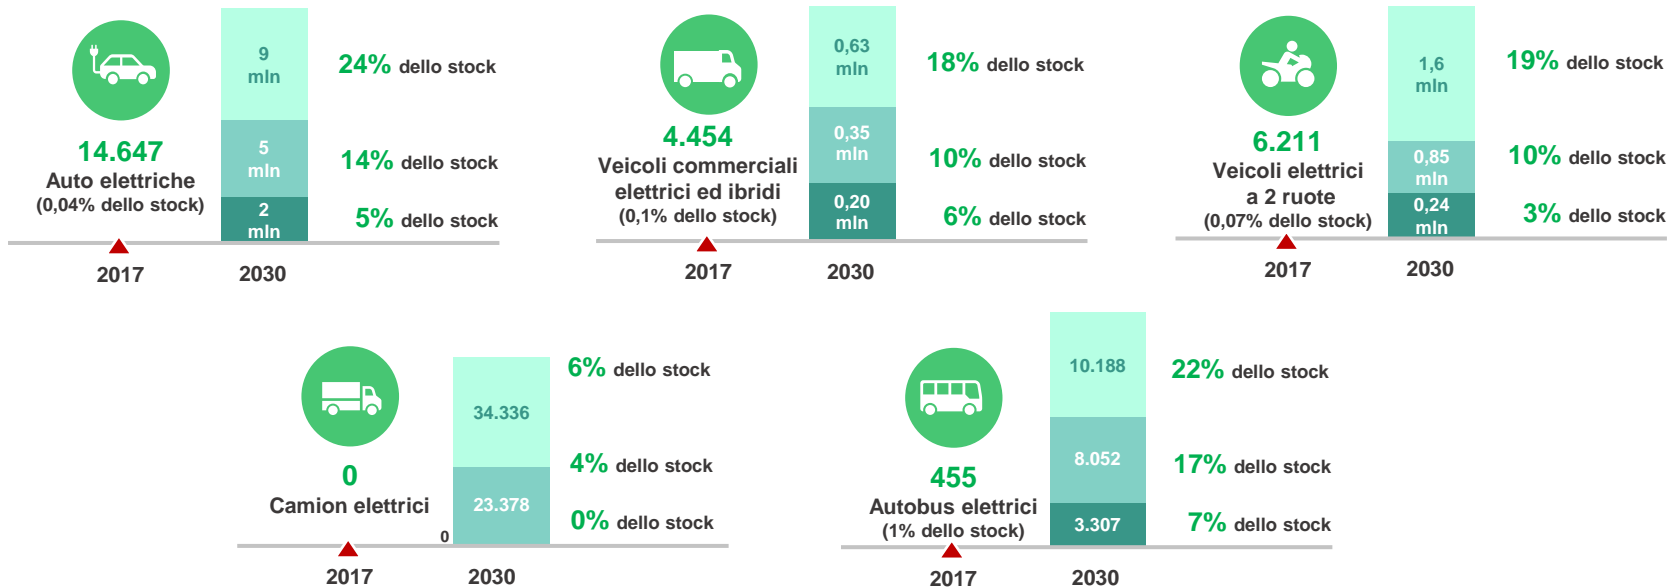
14.647
Auto elettriche
(0,04% dello stock)

9 mln
5 mln
2 mln

24% dello stock
14% dello stock
5% dello stock

2017
2030

4.454
Veicoli commerciali elettrici ed ibridi
(0,1% dello stock)

0,63 mln
0,35 mln
0,20 mln

18% dello stock
10% dello stock
6% dello stock

2017
2030

6.211
Veicoli elettrici a 2 ruote
(0,07% dello stock)

1,6 mln
0,85 mln
0,24 mln

19% dello stock
10% dello stock
3% dello stock

2017
2030

0
Camion elettrici

34.336
23.378
0

6% dello stock
4% dello stock
0% dello stock

2017
2030

455
Autobus elettrici
(1% dello stock)

10.188
8.052
3.307

22% dello stock
17% dello stock
7% dello stock

2017
2030